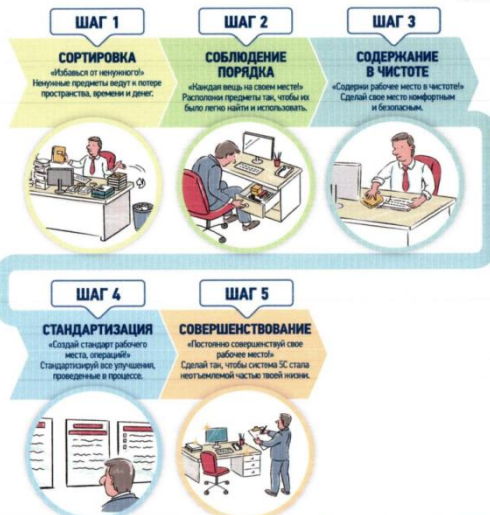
ШАГ 1

СОРТИРОВКА

«Избавься от ненужного!» Ненужные предметы ведут к потере пространства, времени и денег.

ШАГ 2

СОБЛЮДЕНИЕ ПОРЯДКА

«Каждая вещь на своем месте!» Расположи предметы так, чтобы их было легко найти и использовать.

ШАГ 3

СОДЕРЖАНИЕ В ЧИСТОТЕ

«Содержи рабочее место в чистоте!» Сделай свое место комфортным и безопасным.

ШАГ 4

СТАНДАРТИЗАЦИЯ

«Создай стандарт рабочего места, операций!» Стандартизируй все улучшения, проведенные в процессе.

ШАГ 5

СОВЕРШЕНСТВОВАНИЕ

«Постоянно совершенствуй свое рабочее место!» Сделай так, чтобы система 5С стала неотъемлемой частью твоей жизни.